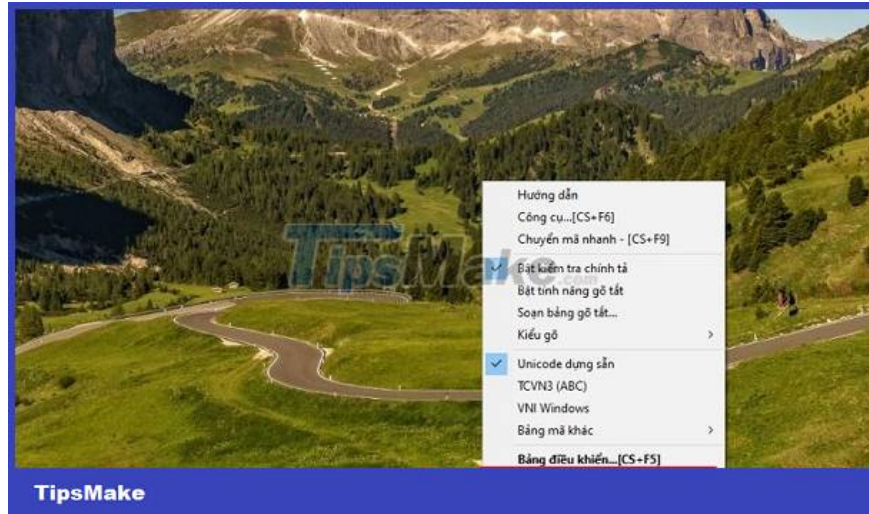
Hướng dẫn
Công cụ...[CS+F6]
Chuyển mã nhanh - [CS+F9]
Bật kiểm tra chính tả
Bật tính năng gõ tắt
Soạn bảng gõ tắt...
Kiểu gõ
Unicode dựng sẵn
TCVN3 (ABC)
VNI Windows
Bảng mã khác
Bảng điều khiển...[CS+F5]

TipsMake

TipsMake